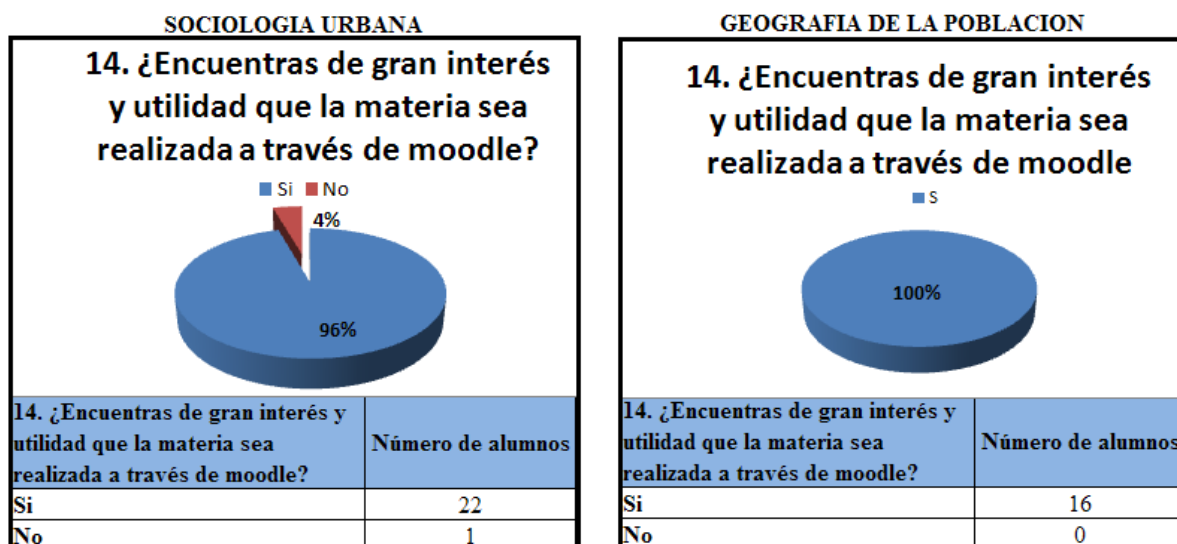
SOCIOLOGIA URBANA

14. ¿Encuentras de gran interés y utilidad que la materia sea realizada a través de moodle?

Si No

4%

96%

| 14. ¿Encuentras de gran interés y utilidad que la materia sea realizada a través de moodle? | Número de alumnos |
|---|---|
| Si | 22 |
| No | 1 |

GEOGRAFIA DE LA POBLACION

14. ¿Encuentras de gran interés y utilidad que la materia sea realizada a través de moodle

S

100%

| 14. ¿Encuentras de gran interés y utilidad que la materia sea realizada a través de moodle? | Número de alumnos |
|---|---|
| Si | 16 |
| No | 0 |